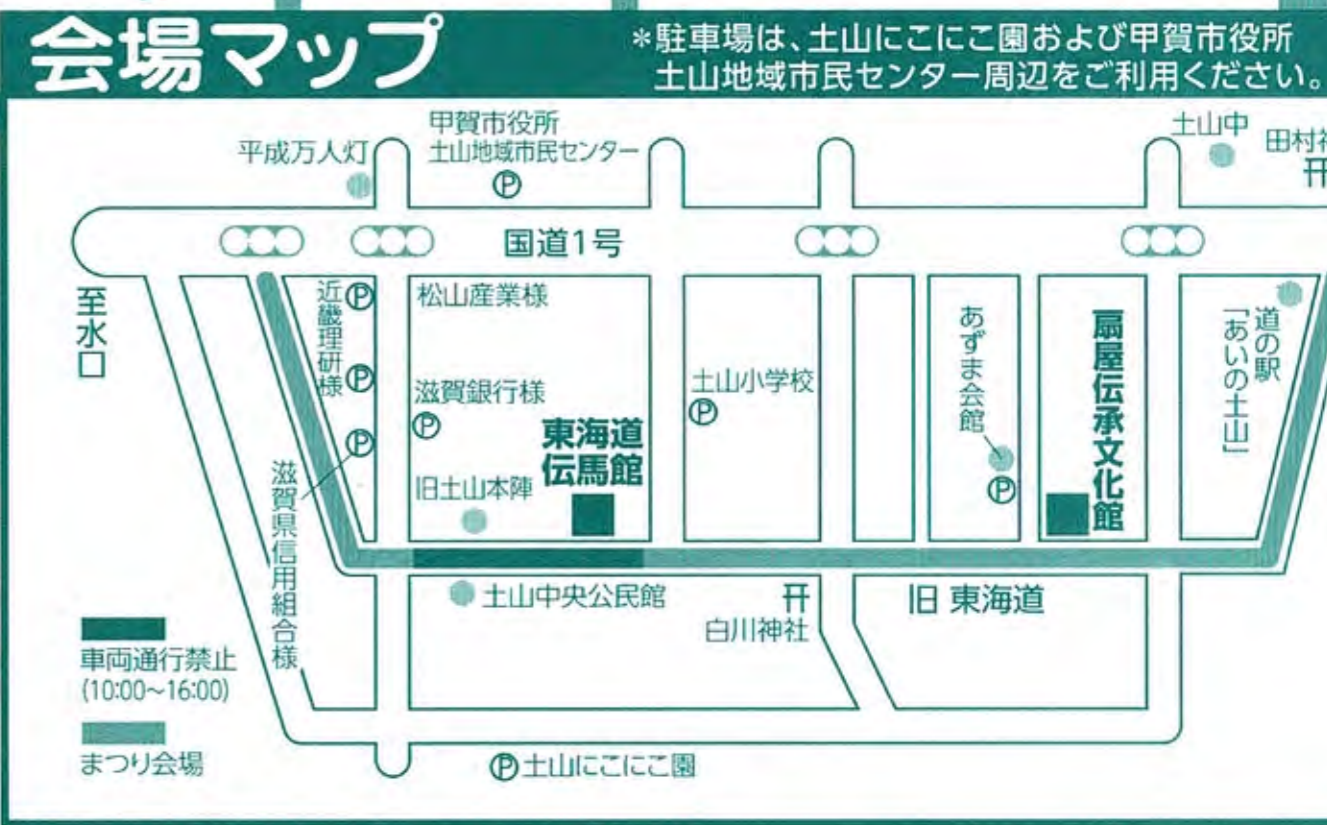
会場マップ

＊駐車場は、土山にこにこ園および甲賀市役所土山地域市民センター周辺をご利用ください。

平成万人灯

甲賀市役所
土山地域市民センター
Ⓟ

土山中

田村神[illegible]
⛩

国道1号

至水口

近畿理研様 Ⓟ
Ⓟ
Ⓟ

松山産業様

滋賀銀行様
Ⓟ

東海道伝馬館

旧土山本陣

滋賀県信用組合様

土山小学校
Ⓟ

あずま会館
Ⓟ

扇屋伝承文化館

道の駅「あいの土山」

土山中央公民館

⛩
白川神社

旧 東海道

車両通行禁止
(10:00~16:00)

まつり会場

Ⓟ土山にこにこ園